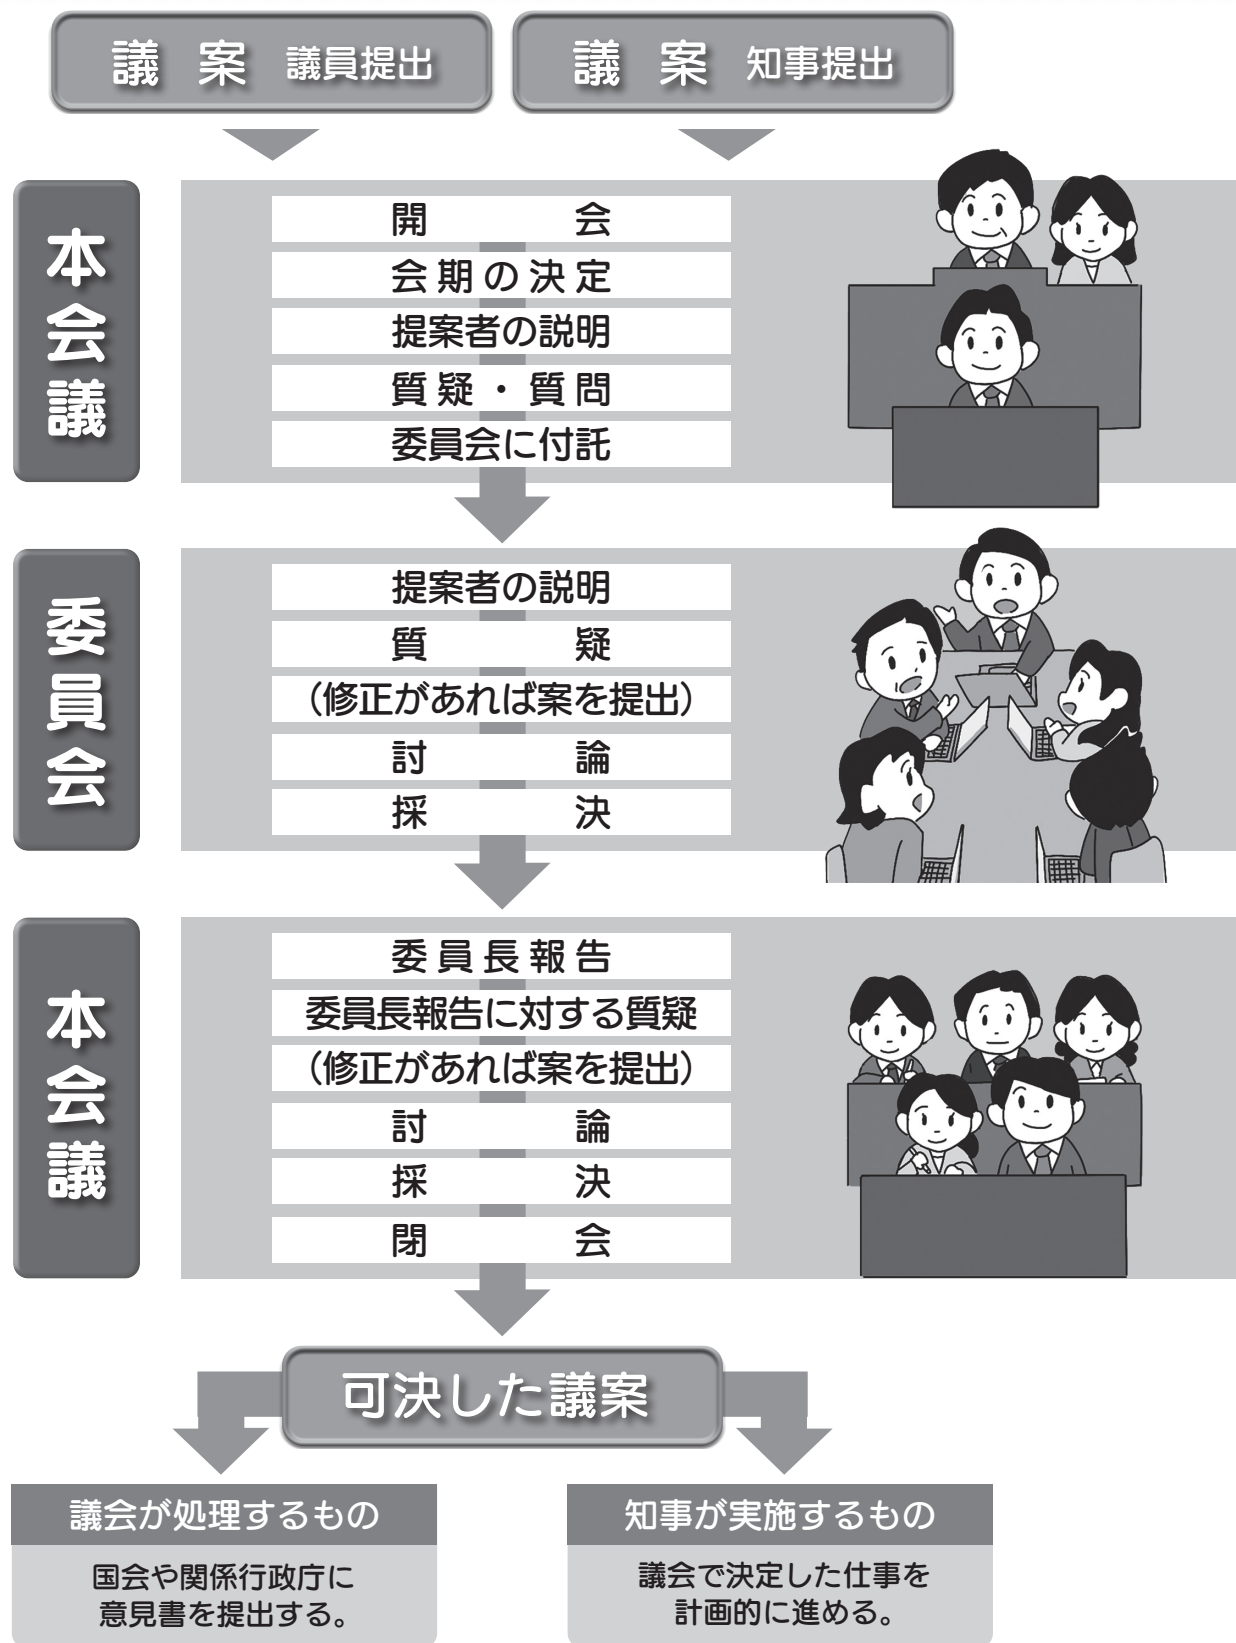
議 案 議員提出

議 案 知事提出

本会議

開 会
会期の決定
提案者の説明
質疑・質問
委員会に付託

委員会

提案者の説明
質 疑
(修正があれば案を提出)
討 論
採 決

本会議

委員長報告
委員長報告に対する質疑
(修正があれば案を提出)
討 論
採 決
閉 会

可決した議案

議会が処理するもの

国会や関係行政庁に意見書を提出する。

知事が実施するもの

議会で決定した仕事を計画的に進める。